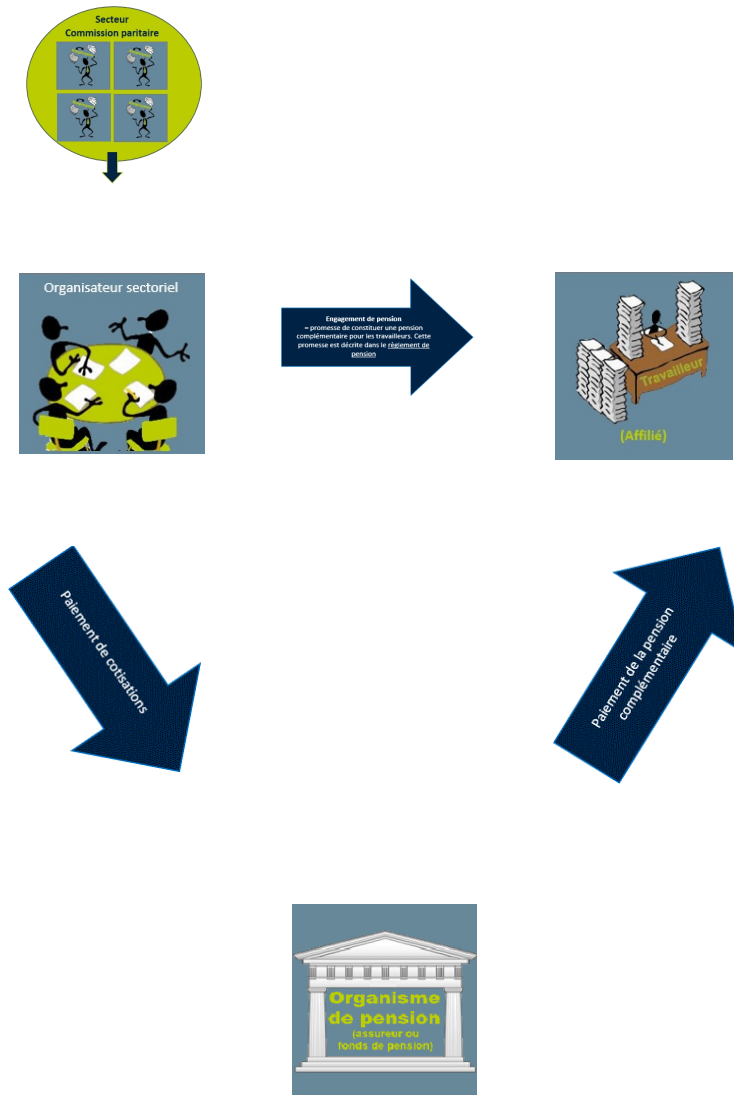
Secteur
Commission paritaire

Organisateur sectoriel

Engagement de pension
= promesse de constituer une pension complémentaire pour les travailleurs. Cette promesse est décrite dans le règlement de pension

Travailleur
(Affilié)

Paiement de cotisations

Paiement de la pension complémentaire

Organisme de pension
(assureur ou fonds de pension)